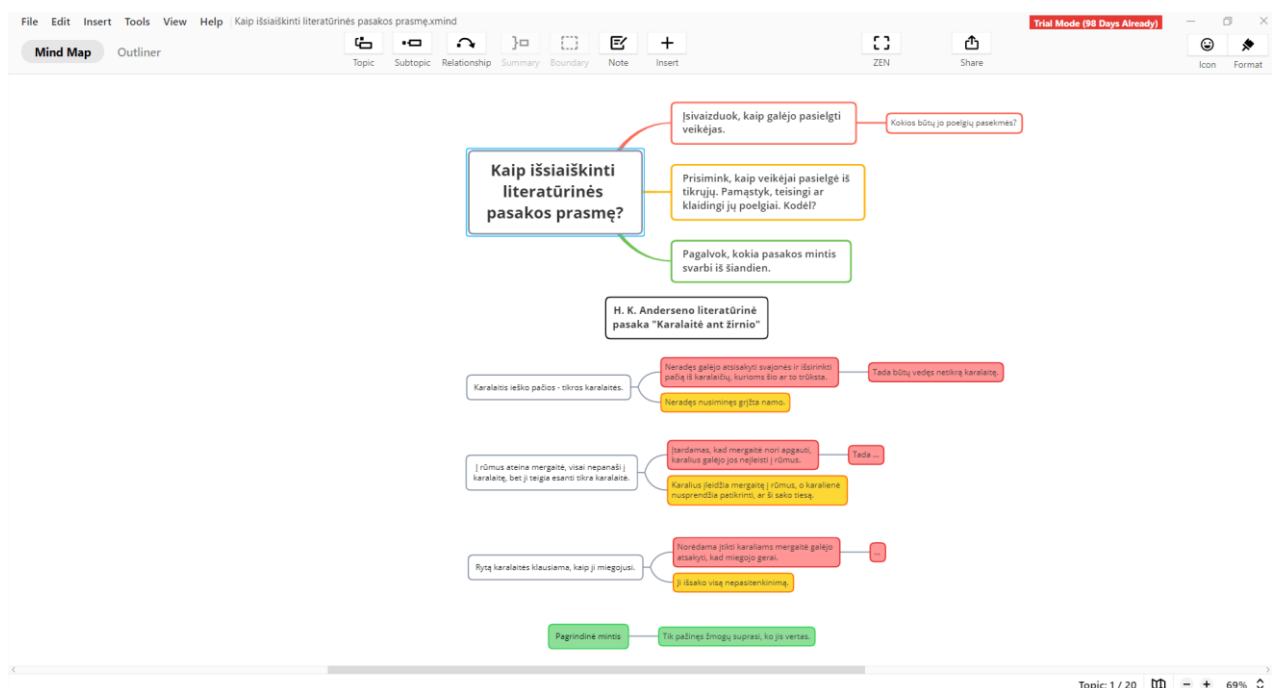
File Edit Insert Tools View Help Kaip išsiaiškinti literatūrinės pasakos prasmę.xmind

Trial Mode (98 Days Already)

Mind Map Outliner

Topic Subtopic Relationship Summary Boundary Note Insert

ZEN Share

Icon Format

Kaip išsiaiškinti literatūrinės pasakos prasmę?

Įsivaizduok, kaip galėjo pasielgti veikėjas.

Kokios būtų jo poelgių pasekmės?

Prisimink, kaip veikėjai pasielgė iš tikrųjų. Pamąstyk, teisingi ar klaidingi jų poelgiai. Kodėl?

Pagalvok, kokia pasakos mintis svarbi iš šiandien.

H. K. Anderseno literatūrinė pasaka "Karalaitė ant žirnio"

Karalaitis ieško pačios - tikros karalaitės.

Neradęs galėjo atsisakyti svajonės ir išsirinkti pačią iš karalaičių, kurioms šio ar to trūksta.

Tada būtų vedęs netikrą karalaitę.

Neradęs nusiminęs grįžta namo.

Į rūmus ateina mergaitė, visai nepanaši į karalaitę, bet ji teigia esanti tikra karalaitė.

Įtardamas, kad mergaitė nori apgauti, karalius galėjo jos neįleisti į rūmus.

Tada ...

Karalius įleidžia mergaitę į rūmus, o karalienė nusprendžia patikrinti, ar ši sako tiesą.

Rytą karalaitės klausiama, kaip ji miegojusi.

Norėdama įtikti karaliams mergaitė galėjo atsakyti, kad miegojo gerai.

...

Ji išsako visą nepasitenkinimą.

Pagrindinė mintis

Tik pažinęs žmogų suprasi, ko jis vertas.

Topic: 1 / 20 69%